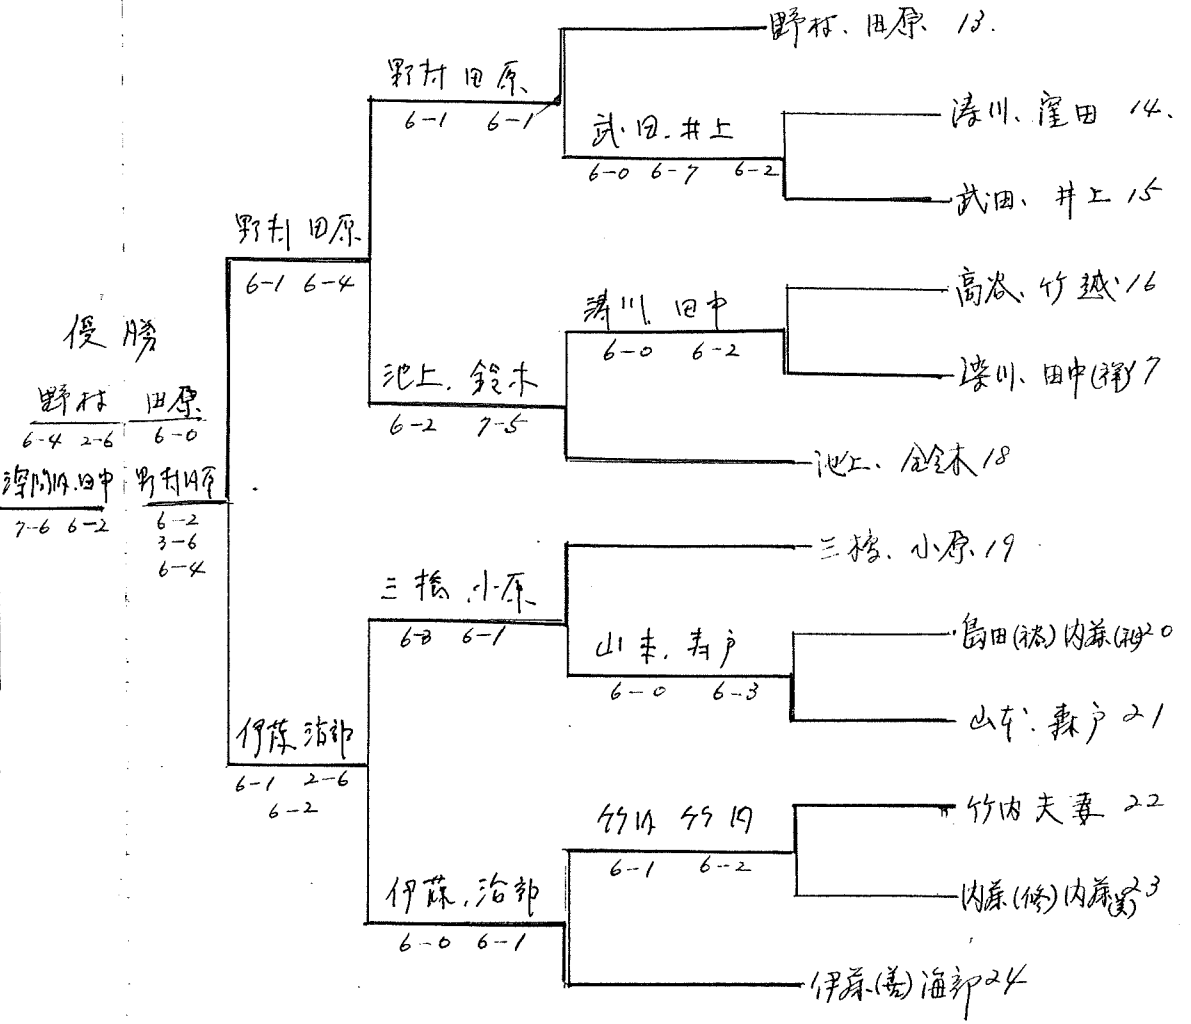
優勝

野村 田原
6-4 2-6 6-0

湊川 田中
7-6 6-2

野村田原
6-2
3-6
6-4

野村 田原
6-1 6-4

伊藤 治郎
6-1 2-6
6-2

野村 田原
6-1 6-1

池上. 鈴木
6-2 7-5

三橋 小原
6-3 6-1

伊藤. 治郎
6-0 6-1

武田. 井上
6-0 6-7 6-2

湊川. 田中
6-0 6-2

山本. 寿戸
6-0 6-3

竹内 夫妻
6-1 6-2

野村. 田原 13.

湊川. 窪田 14.

武田. 井上 15

高谷. 竹越 16

湊川. 田中(洋) 17

池上. 鈴木 18

三橋. 小原 19

島田(裕) 内藤(和) 20

山本. 寿戸 21

竹内夫妻 22

内藤(修) 内藤(美) 23

伊藤(嘉) 治郎 24